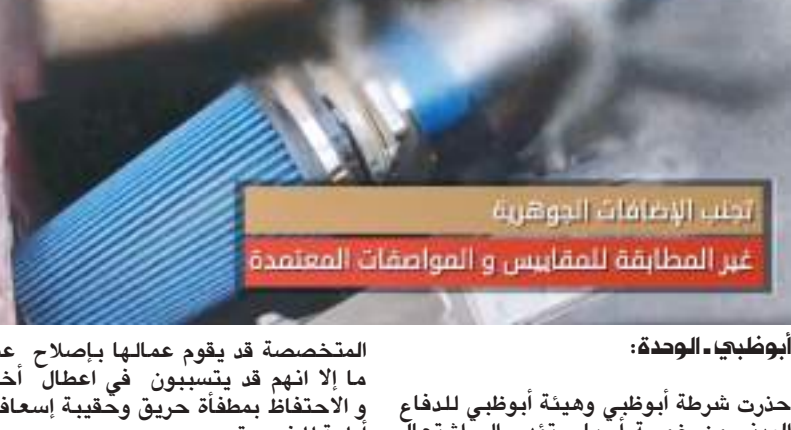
تجنب الإضافات الجوهرية
غير المطابقة للمقاييس و المواصفات المعتمدة

أبوظبي ـ الوحدة:

حذرت شرطة أبوظبي وهيئة أبوظبي للدفاع
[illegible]

المتخصصة قد يقوم عمالها بإصلاح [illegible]
ما إلا انهم قد يتسببون في اعطال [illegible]
و الاحتفاظ بمطفأة حريق وحقيبة إسعاف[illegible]
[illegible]